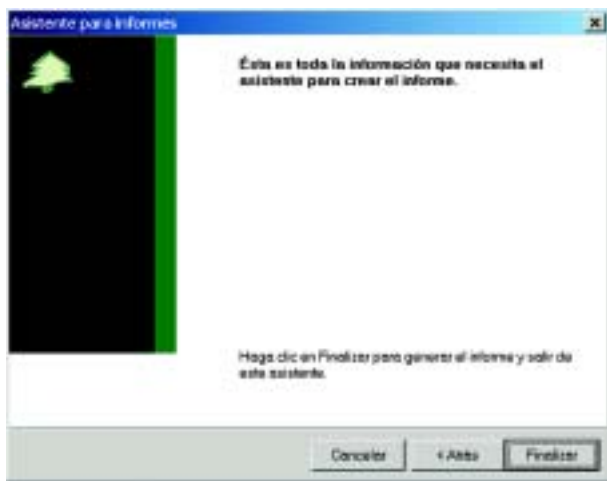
Asistente para informes

Ésta es toda la información que necesita el asistente para crear el informe.

Haga clic en Finalizar para generar el informe y salir de este asistente.

Cancelar

< Atrás

Finalizar